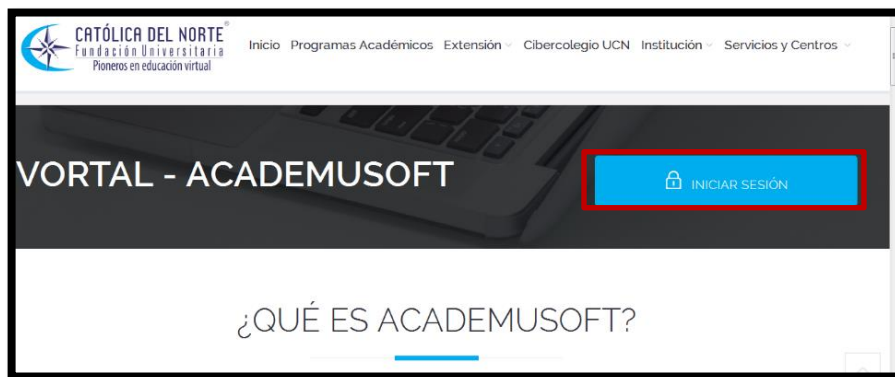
CATÓLICA DEL NORTE®
Fundación Universitaria
Pioneros en educación virtual

Inicio Programas Académicos Extensión Cibercolegio UCN Institución Servicios y Centros

VORTAL - ACADEMUSOFT

INICIAR SESIÓN

¿QUÉ ES ACADEMUSOFT?